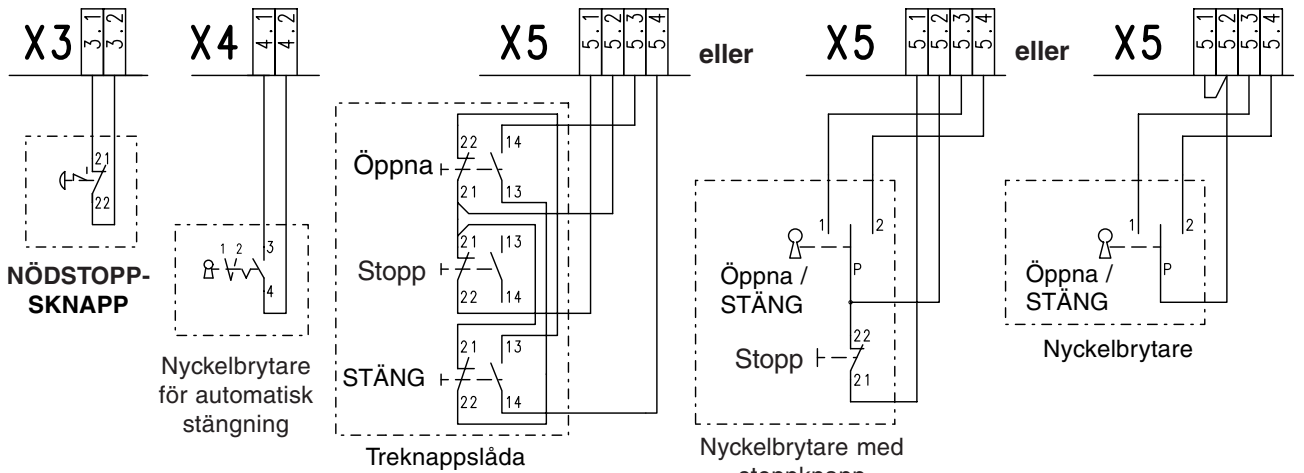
X3 3.1 3.2

21
22

NÖDSTOPP-SKNAPP

X4 4.1 4.2

1 2 3
4

Nyckelbrytare för automatisk stängning

X5 5.1 5.2 5.3 5.4

Öppna 22 14 21 13
Stopp 21 13 22 14
STÄNG 21 13 22 14

Treknappslåda

eller

X5 5.1 5.2 5.3 5.4

1 2 P
Öppna / STÄNG
Stopp 22 21

Nyckelbrytare med stoppknapp

eller

X5 5.1 5.2 5.3 5.4

1 2 P
Öppna / STÄNG

Nyckelbrytare